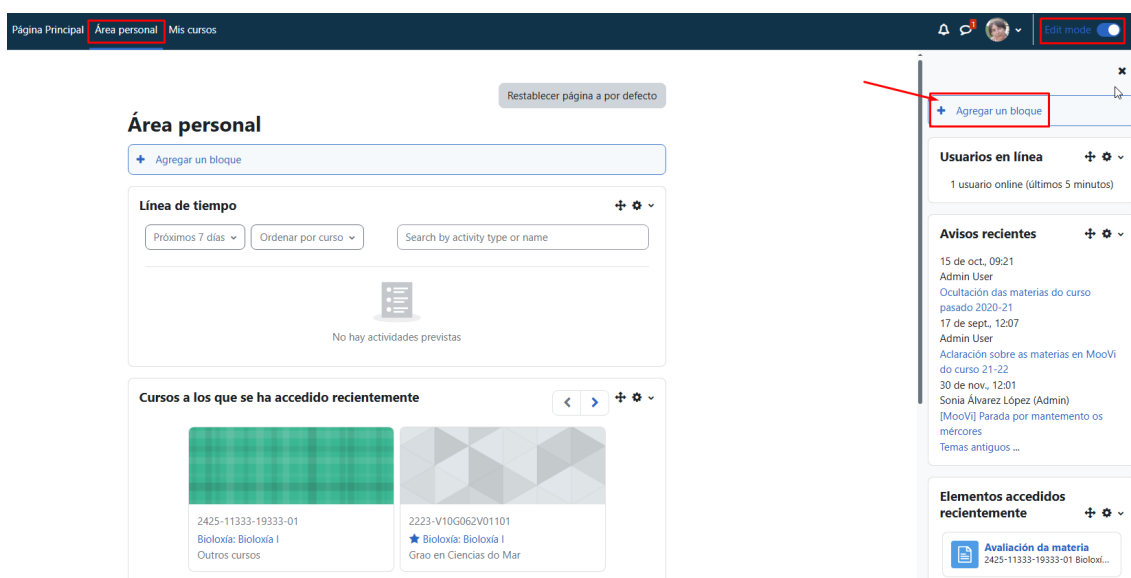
Página Principal Área personal Mis cursos

1

Edit mode

Restablecer página a por defecto

Área personal

+ Agregar un bloque

Línea de tiempo

Próximos 7 días ⌄ Ordenar por curso ⌄ Search by activity type or name

No hay actividades previstas

Cursos a los que se ha accedido recientemente

2425-11333-19333-01
Bioloxía: Bioloxía I
Outros cursos

2223-V10G062V01101
Bioloxía: Bioloxía I
Grao en Ciencias do Mar

+ Agregar un bloque

Usuarios en línea

1 usuario online (últimos 5 minutos)

Avisos recientes

15 de oct., 09:21
Admin User
Ocultación das materias do curso pasado 2020-21
17 de sept., 12:07
Admin User
Aclaración sobre as materias en MooVi do curso 21-22
30 de nov., 12:01
Sonia Álvarez López (Admin)
[MooVi] Parada por mantemento os mércores
Temas antiguos ...

Elementos accedidos recientemente

Avaliación da materia
2425-11333-19333-01 Bioloxí...